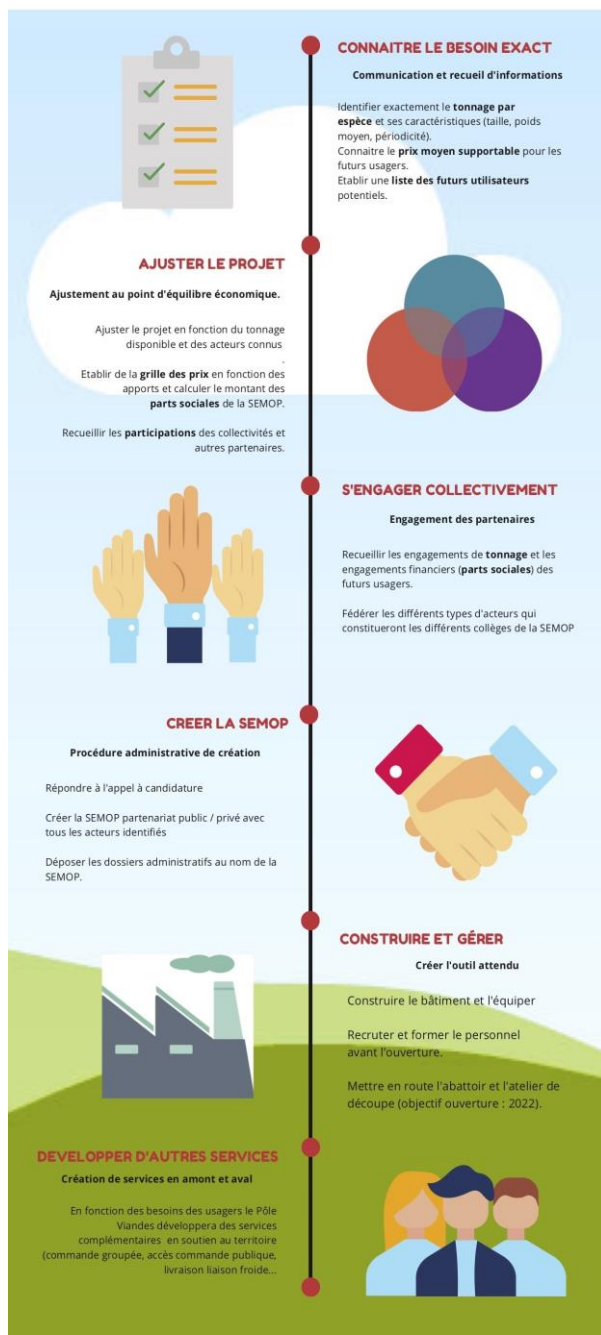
CONNAITRE LE BESOIN EXACT

Communication et recueil d'informations

Identifier exactement le tonnage par espèce et ses caractéristiques (taille, poids moyen, périodicité).
Connaitre le prix moyen supportable pour les futurs usagers.
Etablir une liste des futurs utilisateurs potentiels.

AJUSTER LE PROJET

Ajustement au point d'équilibre économique.

Ajuster le projet en fonction du tonnage disponible et des acteurs connus .

Etablir de la grille des prix en fonction des apports et calculer le montant des parts sociales de la SEMOP.

Recueillir les participations des collectivités et autres partenaires.

S'ENGAGER COLLECTIVEMENT

Engagement des partenaires

Recueillir les engagements de tonnage et les engagements financiers (parts sociales) des futurs usagers.

Fédérer les différents types d'acteurs qui constitueront les différents collèges de la SEMOP

CREER LA SEMOP

Procédure administrative de création

Répondre à l'appel à candidature

Créer la SEMOP partenariat public / privé avec tous les acteurs identifiés

Déposer les dossiers administratifs au nom de la SEMOP.

CONSTRUIRE ET GÉRER

Créer l'outil attendu

Construire le bâtiment et l'équiper

Recruter et former le personnel avant l'ouverture.

Mettre en route l'abattoir et l'atelier de découpe (objectif ouverture : 2022).

DEVELOPPER D'AUTRES SERVICES

Création de services en amont et aval

En fonction des besoins des usagers le Pôle Viandes développera des services complémentaires en soutien au territoire (commande groupée, accès commande publique, livraison liaison froide...